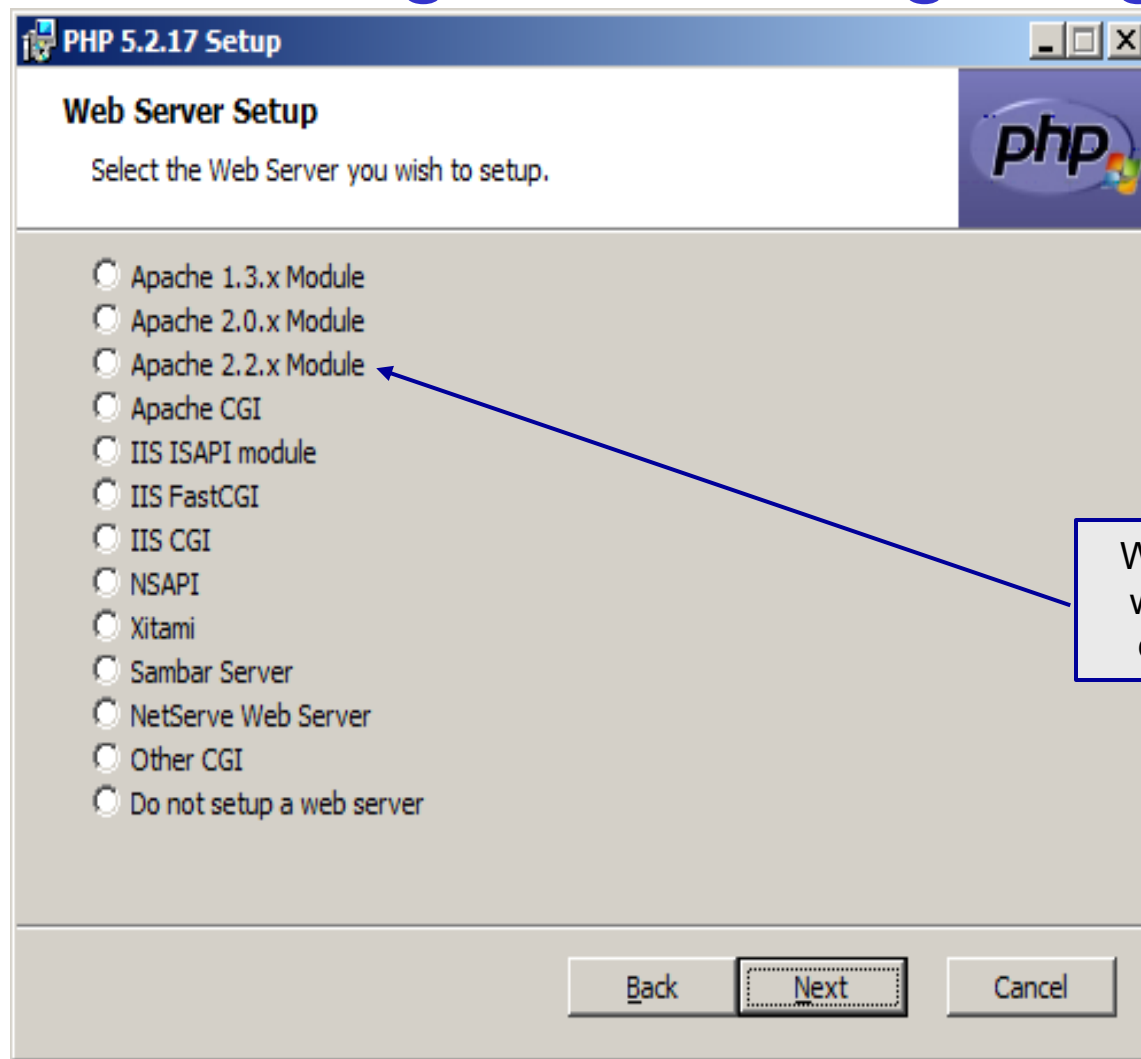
PHP 5.2.17 Setup

Web Server Setup

Select the Web Server you wish to setup.

Apache 1.3.x Module
Apache 2.0.x Module
Apache 2.2.x Module
Apache CGI
IIS ISAPI module
IIS FastCGI
IIS CGI
NSAPI
Xitami
Sambar Server
NetServe Web Server
Other CGI
Do not setup a web server

W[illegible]
w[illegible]
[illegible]

Back
Next
Cancel